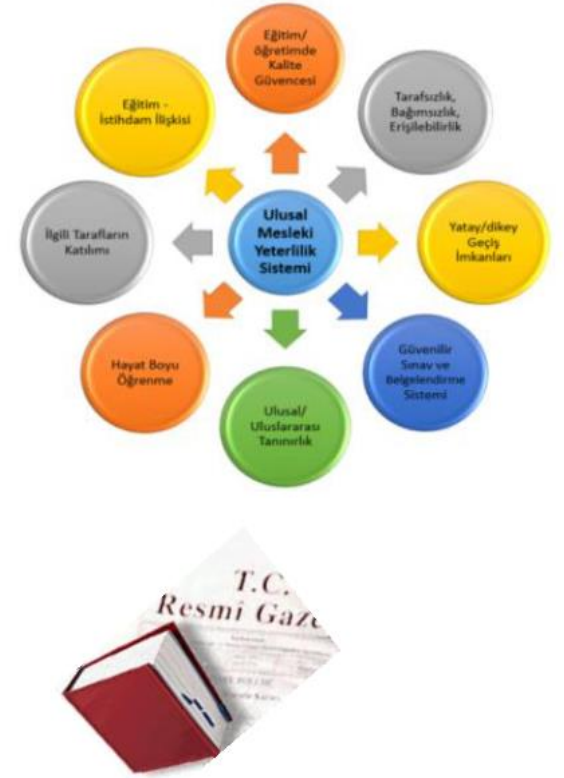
Eğitim/ öğretimde Kalite Güvencesi

Eğitim - İstihdam İlişkisi

Tarafsızlık, Bağımsızlık, Erişilebilirlik

Ulusal Mesleki Yeterlilik Sistemi

İlgili Tarafların Katılımı

Yatay/dikey Geçiş İmkanları

Hayat Boyu Öğrenme

Güvenilir Sınav ve Belgelendirme Sistemi

Ulusal/ Uluslararası Tanınırlık

T.C.
Resmi Gaze